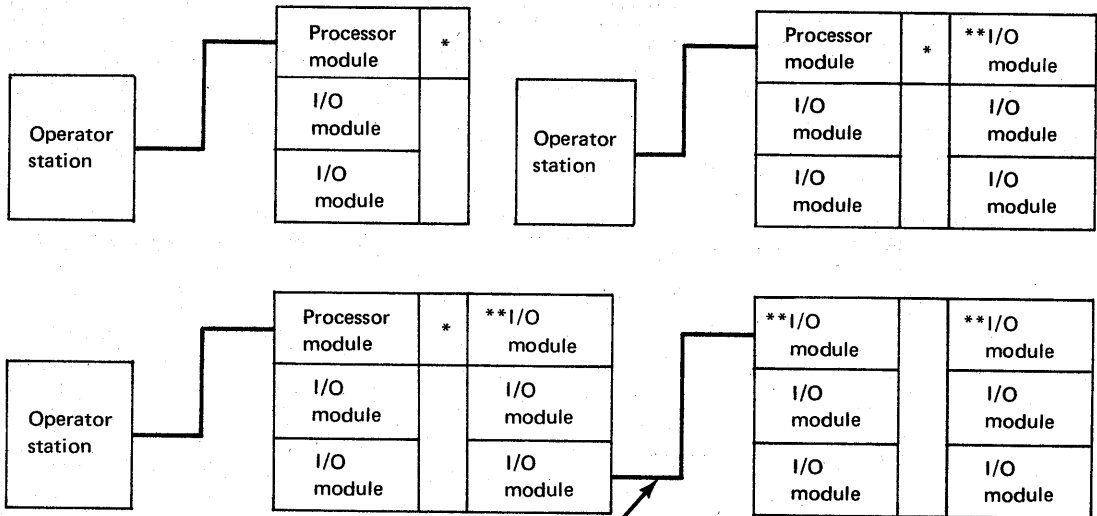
Operator station

Processor module | * 
I/O module
I/O module

Operator station

Processor module | * | **I/O module
I/O module | | I/O module
I/O module | | I/O module

Operator station

Processor module | * | **I/O module
I/O module | | I/O module
I/O module | | I/O module

**I/O module | | **I/O module
I/O module | | I/O module
I/O module | | I/O module